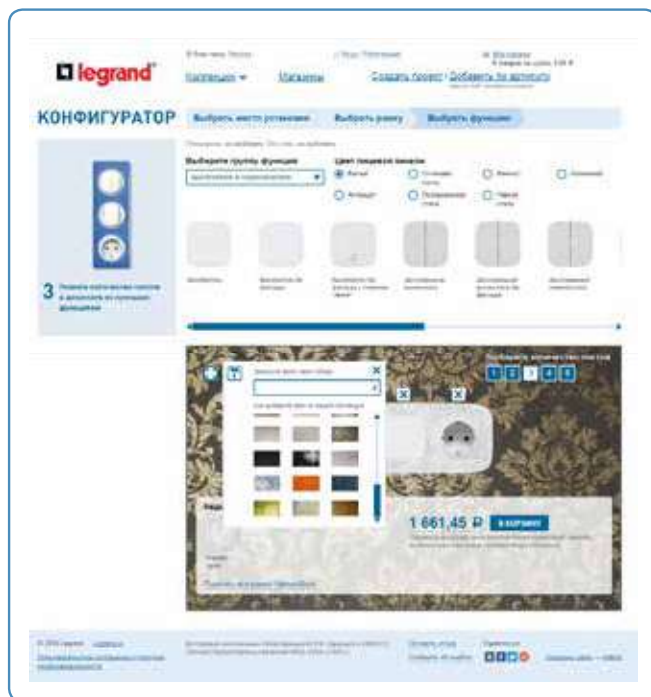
legrand

Коллекции
Магазины
Создать проект
Добавить в избранное

КОНФИГУРАТОР

Выбрать место установки
Выбрать рамку
Выбрать функции

Выберите группу функций

Цвет лицевой панели

Белый
Алюминий

3

1 661,45 ₽
В КОРЗИНУ

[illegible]